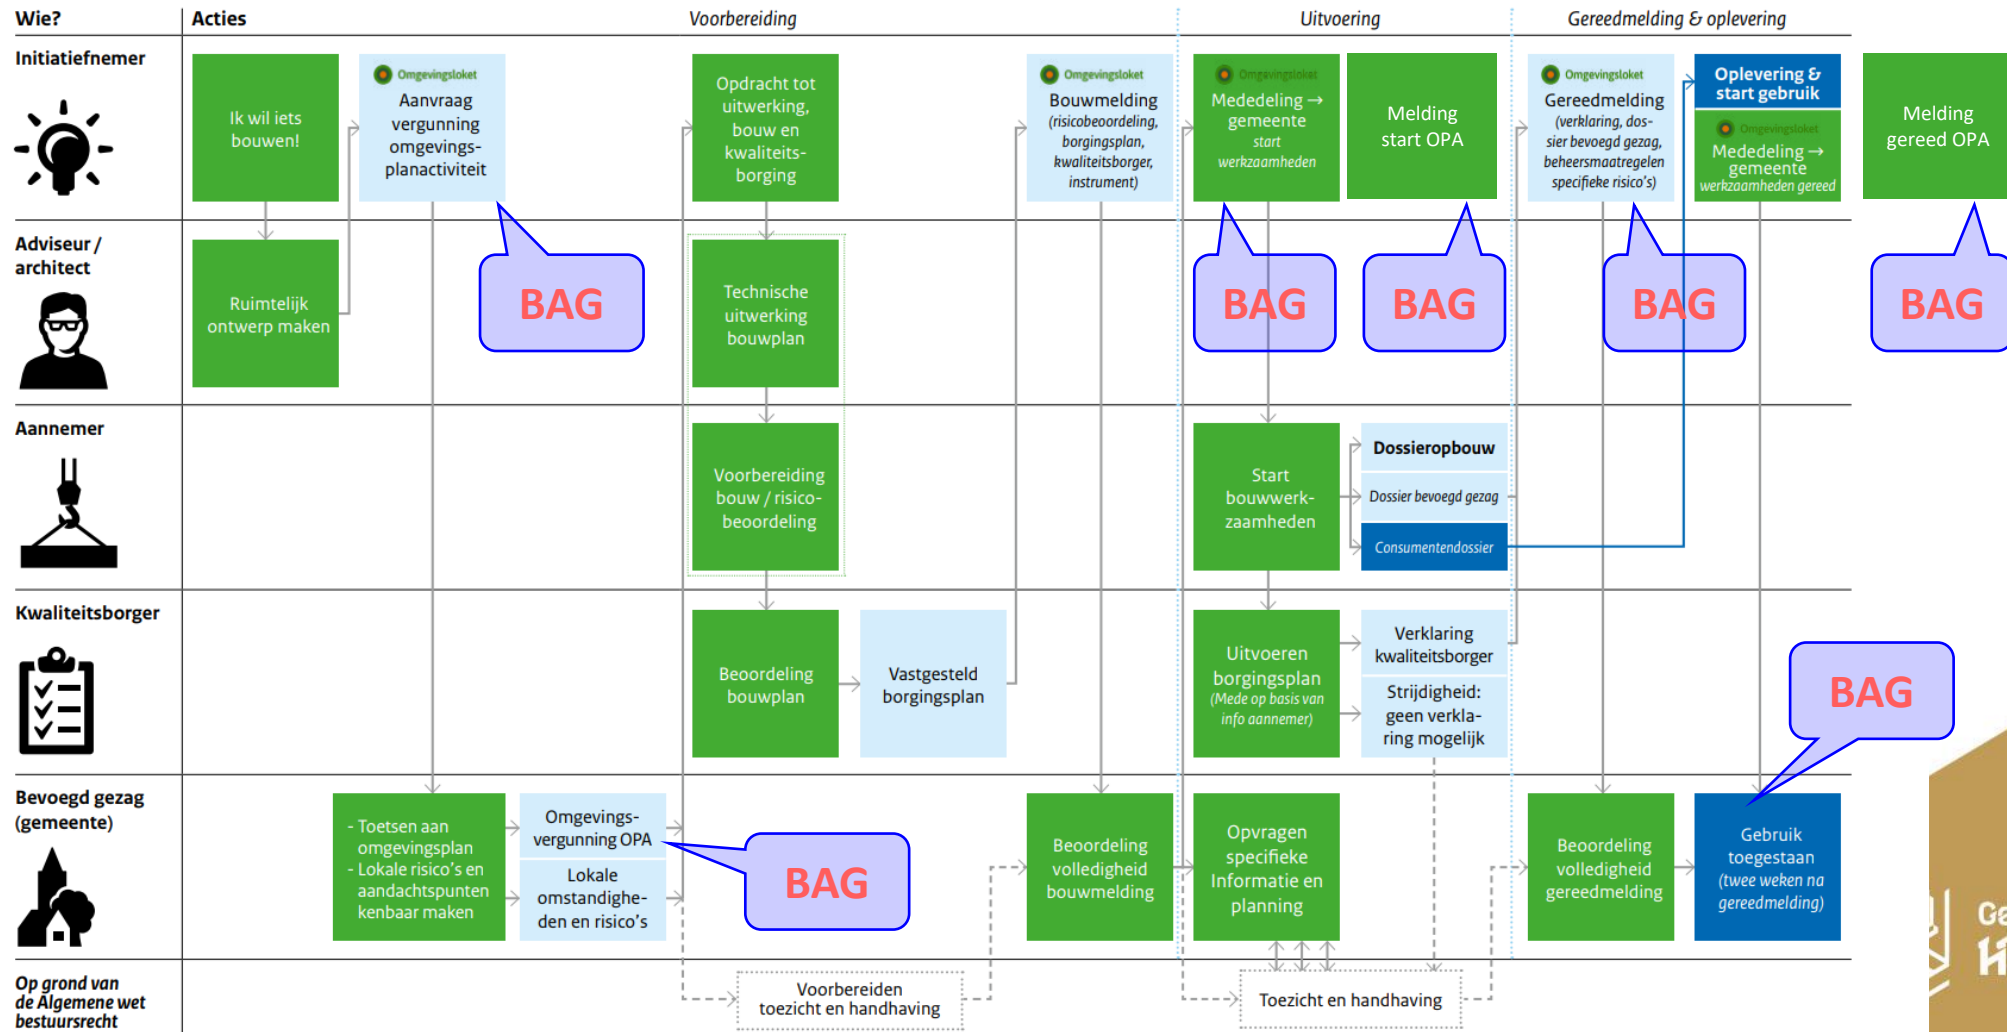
Wie? | Acties | Voorbereiding | Uitvoering | Gereedmelding & oplevering

Initiatiefnemer

Ik wil iets bouwen!

Omgevingsloket
Aanvraag vergunning omgevings-planactiviteit

Opdracht tot uitwerking, bouw en kwaliteits-borging

Omgevingsloket
Bouwmelding (risicobeoordeling, borgingsplan, kwaliteitsborger, instrument)

Omgevingsloket
Mededeling → gemeente start werkzaamheden

Melding start OPA

Omgevingsloket
Gereedmelding (verklaring, dossier bevoegd gezag, beheersmaatregelen specifieke risico's)

Oplevering & start gebruik

Omgevingsloket
Mededeling → gemeente werkzaamheden gereed

Melding gereed OPA

Adviseur / architect

Ruimtelijk ontwerp maken

BAG

Technische uitwerking bouwplan

BAG

BAG

BAG

BAG

Aannemer

Voorbereiding bouw / risico-beoordeling

Start bouwwerk-zaamheden

Dossieropbouw

Dossier bevoegd gezag

Consumentendossier

Kwaliteitsborger

Beoordeling bouwplan

Vastgesteld borgingsplan

Uitvoeren borgingsplan (Mede op basis van info aannemer)

Verklaring kwaliteitsborger

Strijdigheid: geen verkla-ring mogelijk

BAG

Bevoegd gezag (gemeente)

- Toetsen aan omgevingsplan
- Lokale risico's en aandachtspunten kenbaar maken

Omgevings-vergunning OPA

Lokale omstandighe-den en risico's

BAG

Beoordeling volledigheid bouwmelding

Opvragen specifieke Informatie en planning

Beoordeling volledigheid gereedmelding

Gebruik toegestaan (twee weken na gereedmelding)

Op grond van de Algemene wet bestuursrecht

Voorbereiden toezicht en handhaving

Toezicht en handhaving

Ga
H